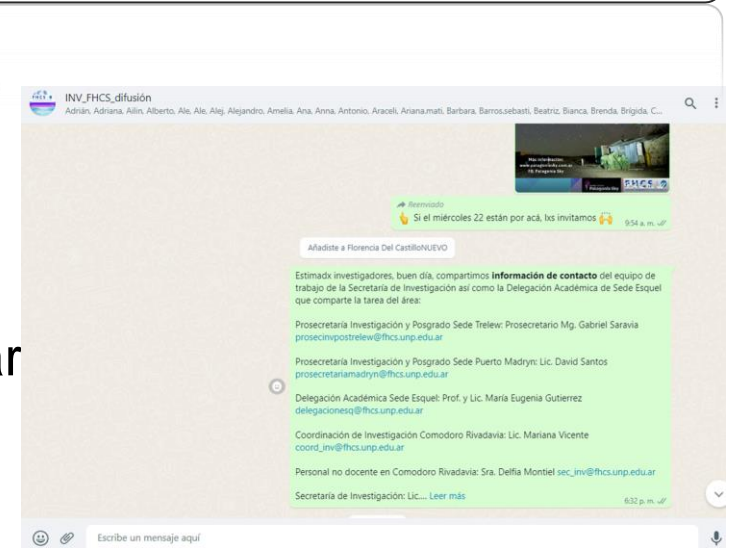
INV_FHCS_difusión
Adrián, Adriana, Ailin, Alberto, Ale, Ale, Alej, Alejandro, Amelia, Ana, Anna, Antonio, Araceli, Ariana.mati, Barbara, Barros.sebasti, Beatriz, Bianca, Brenda, Brigida, C...

Más información:
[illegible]
FB: Patagonia Sky

FHCS

Reenviado
Si el miércoles 22 están por acá, lxs invitamos
9:54 a. m.

Añadiste a Florencia Del CastilloNUEVO

Estimadx investigadores, buen día, compartimos **información de contacto** del equipo de trabajo de la Secretaría de Investigación así como la Delegación Académica de Sede Esquel que comparte la tarea del área:

Prosecretaría Investigación y Posgrado Sede Trelew: Prosecretario Mg. Gabriel Saravia prosecinvpostrelew@fhcs.unp.edu.ar

Prosecretaría Investigación y Posgrado Sede Puerto Madryn: Lic. David Santos prosecretariamadryn@fhcs.unp.edu.ar

Delegación Académica Sede Esquel: Prof. y Lic. María Eugenia Gutierrez delegacionesq@fhcs.unp.edu.ar

Coordinación de Investigación Comodoro Rivadavia: Lic. Mariana Vicente coord_inv@fhcs.unp.edu.ar

Personal no docente en Comodoro Rivadavia: Sra. Delfia Montiel sec_inv@fhcs.unp.edu.ar

Secretaría de Investigación: Lic.... Leer más
6:32 p. m.

ar

Escribe un mensaje aquí